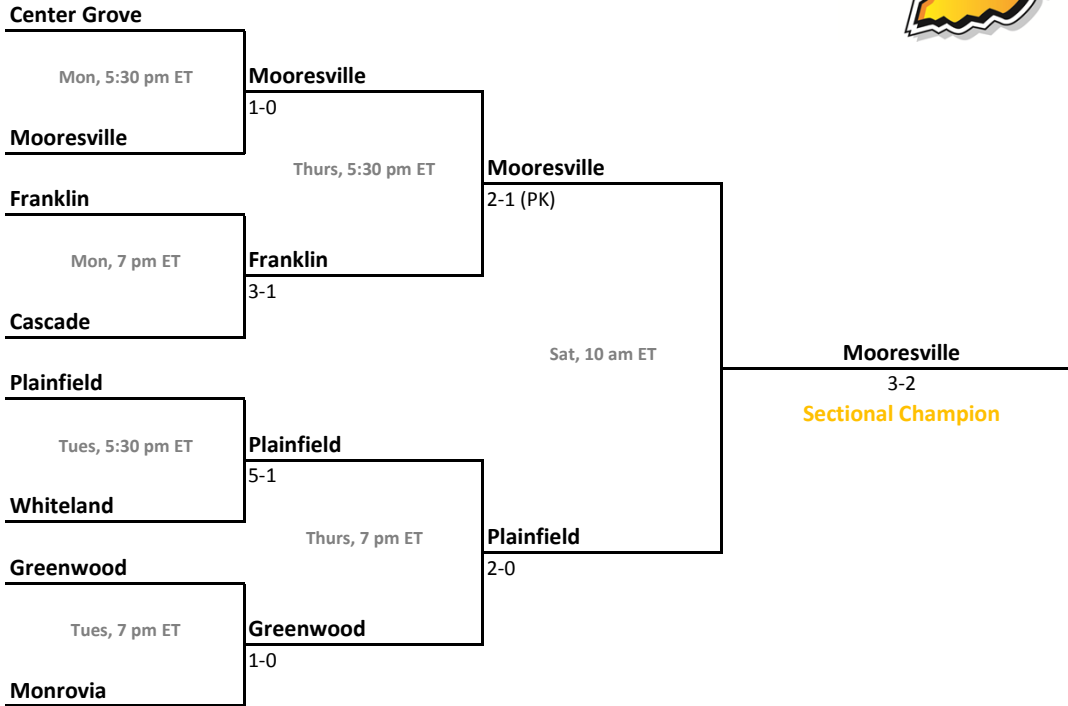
Center Grove

Mon, 5:30 pm ET

Mooresville

Mooresville
1-0

Franklin

Mon, 7 pm ET

Cascade

Franklin
3-1

Thurs, 5:30 pm ET

Mooresville
2-1 (PK)

Plainfield

Tues, 5:30 pm ET

Whiteland

Plainfield
5-1

Greenwood

Tues, 7 pm ET

Monrovia

Greenwood
1-0

Thurs, 7 pm ET

Plainfield
2-0

Sat, 10 am ET

Mooresville
3-2
Sectional Champion